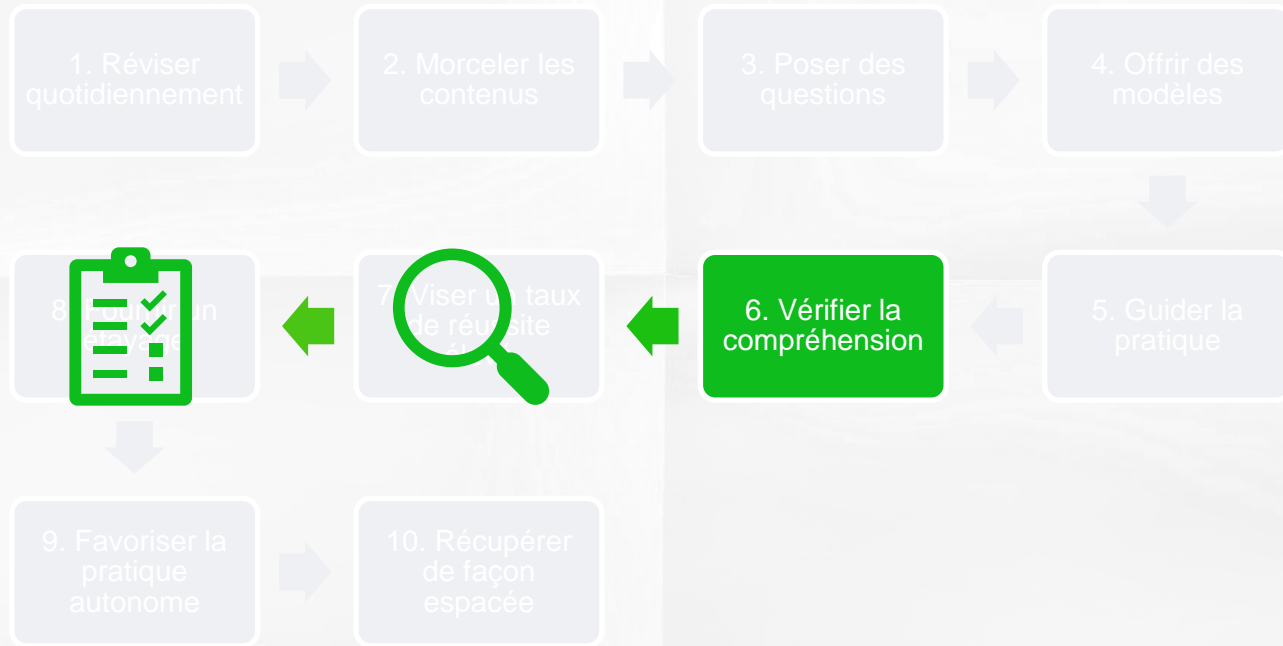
1. Réviser quotidiennement

2. Morceler les contenus

3. Poser des questions

4. Offrir des modèles

5. Guider la pratique

6. Vérifier la compréhension

7. Viser un taux de réussite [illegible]

8. Fournir un étayage

9. Favoriser la pratique autonome

10. Récupérer de façon espacée